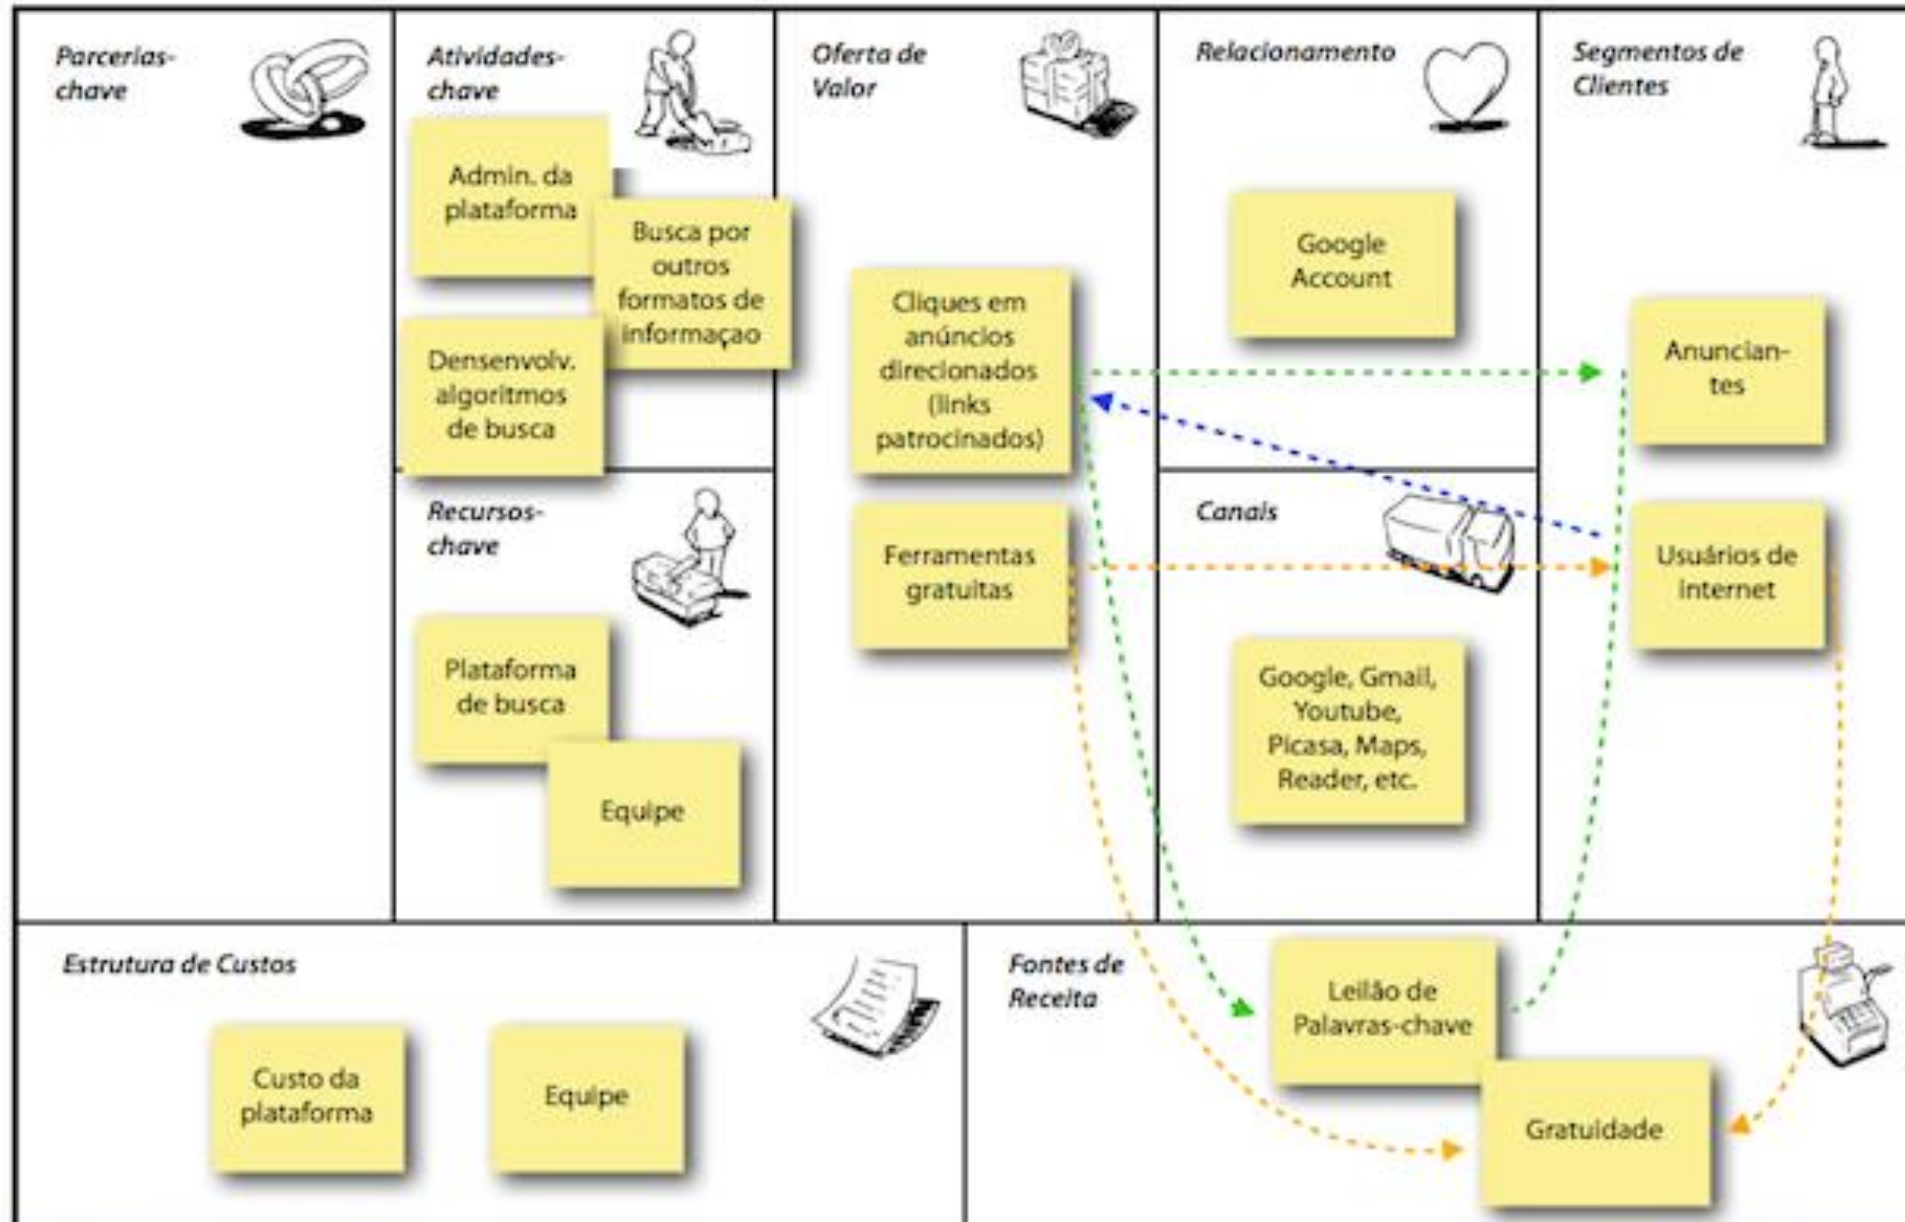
Parcerias-chave

Atividades-chave

Admin. da plataforma

Busca por outros formatos de informaçao

Densenvolv. algoritmos de busca

Recursos-chave

Plataforma de busca

Equipe

Oferta de Valor

Cliques em anúncios direcionados (links patrocinados)

Ferramentas gratuitas

Relacionamento

Google Account

Canais

Google, Gmail, Youtube, Picasa, Maps, Reader, etc.

Segmentos de Clientes

Anunciantes

Usuários de internet

Estrutura de Custos

Custo da plataforma

Equipe

Fontes de Receita

Leilão de Palavras-chave

Gratuidade